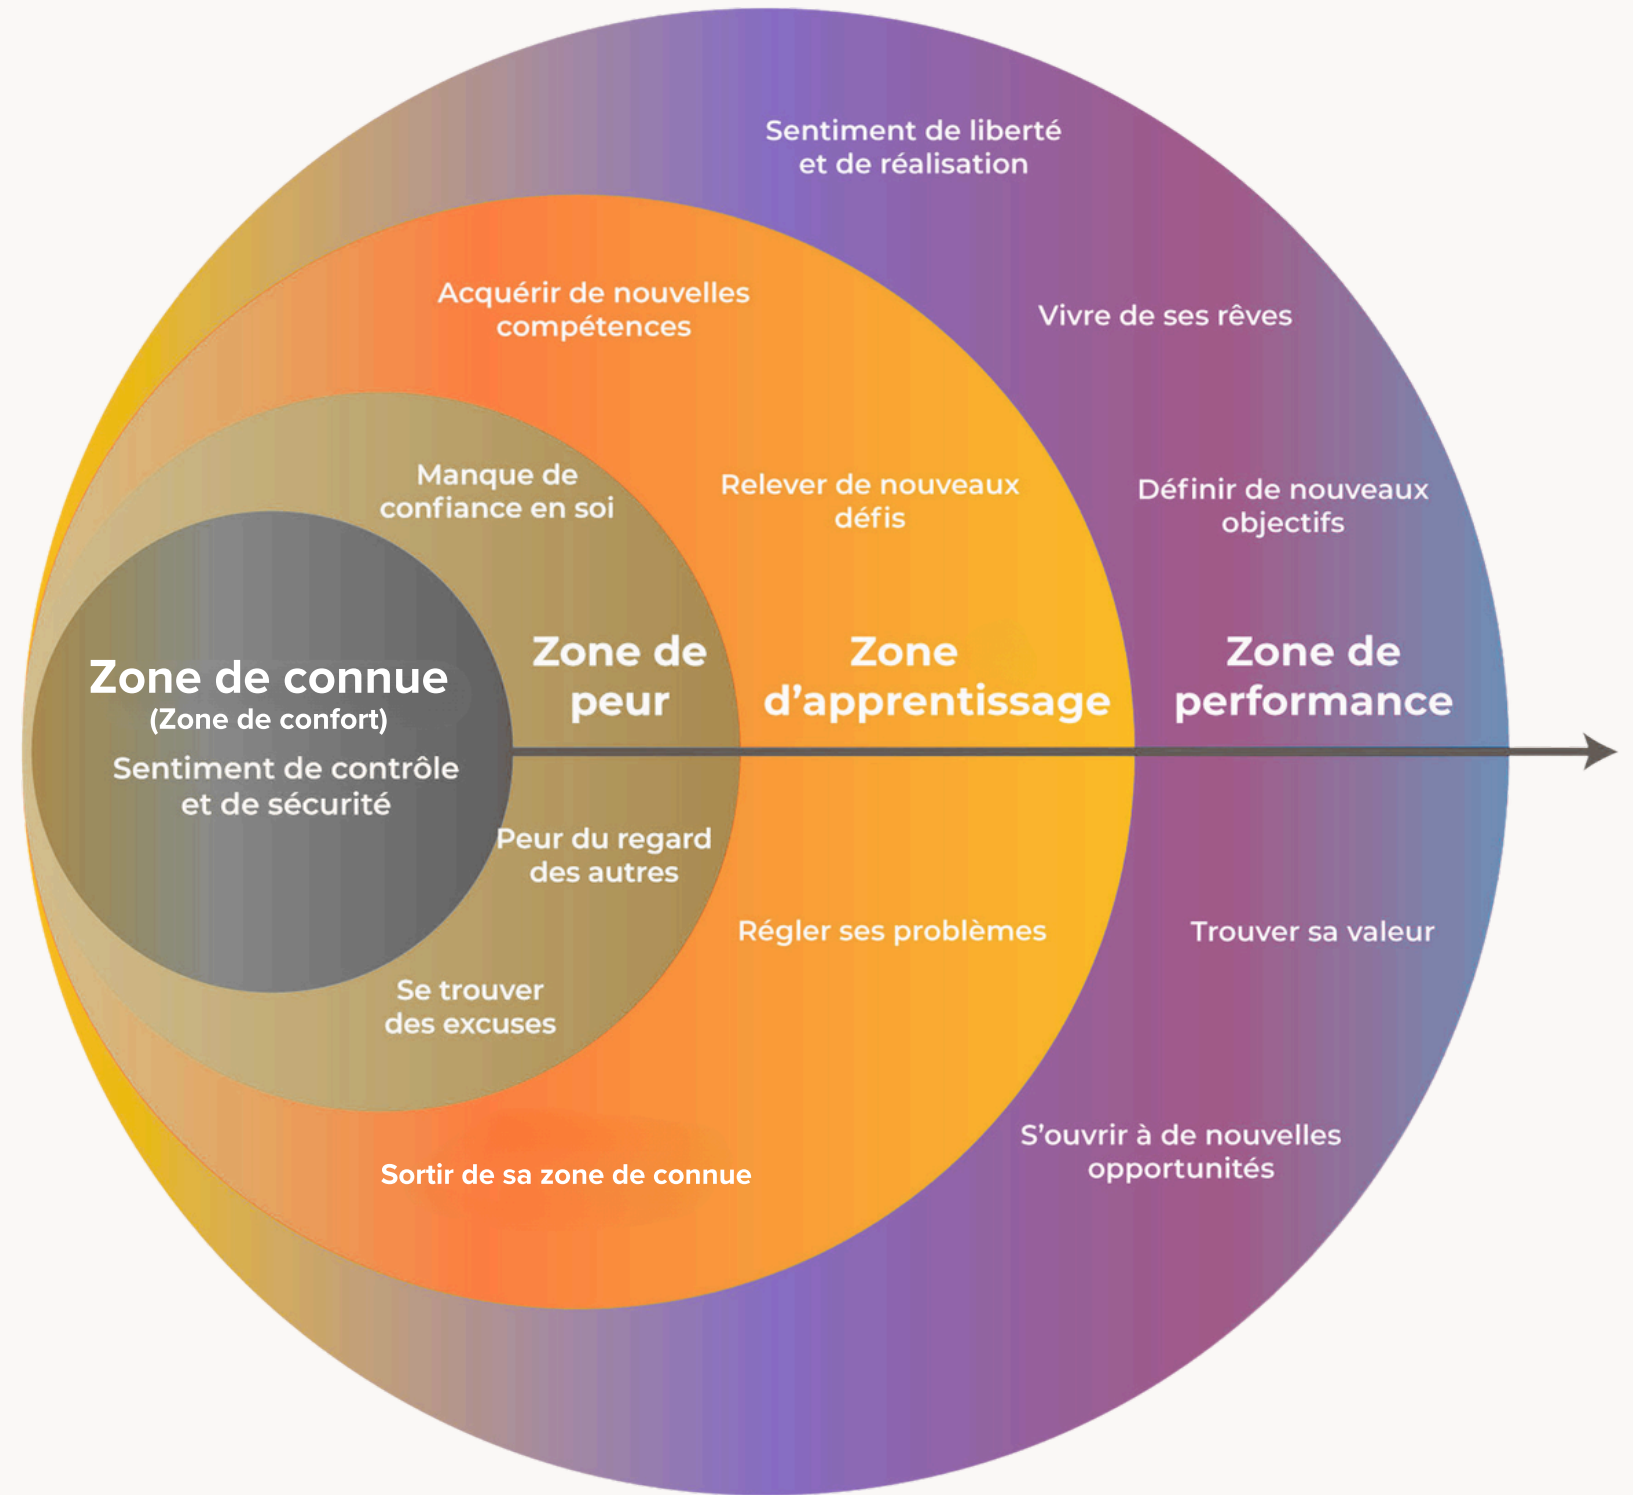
Sentiment de liberté et de réalisation

Acquérir de nouvelles compétences

Vivre de ses rêves

Manque de confiance en soi

Relever de nouveaux défis

Définir de nouveaux objectifs

Zone de connue
(Zone de confort)
Sentiment de contrôle et de sécurité

Zone de peur

Zone d'apprentissage

Zone de performance

Peur du regard des autres

Régler ses problèmes

Trouver sa valeur

Se trouver des excuses

S'ouvrir à de nouvelles opportunités

Sortir de sa zone de connue